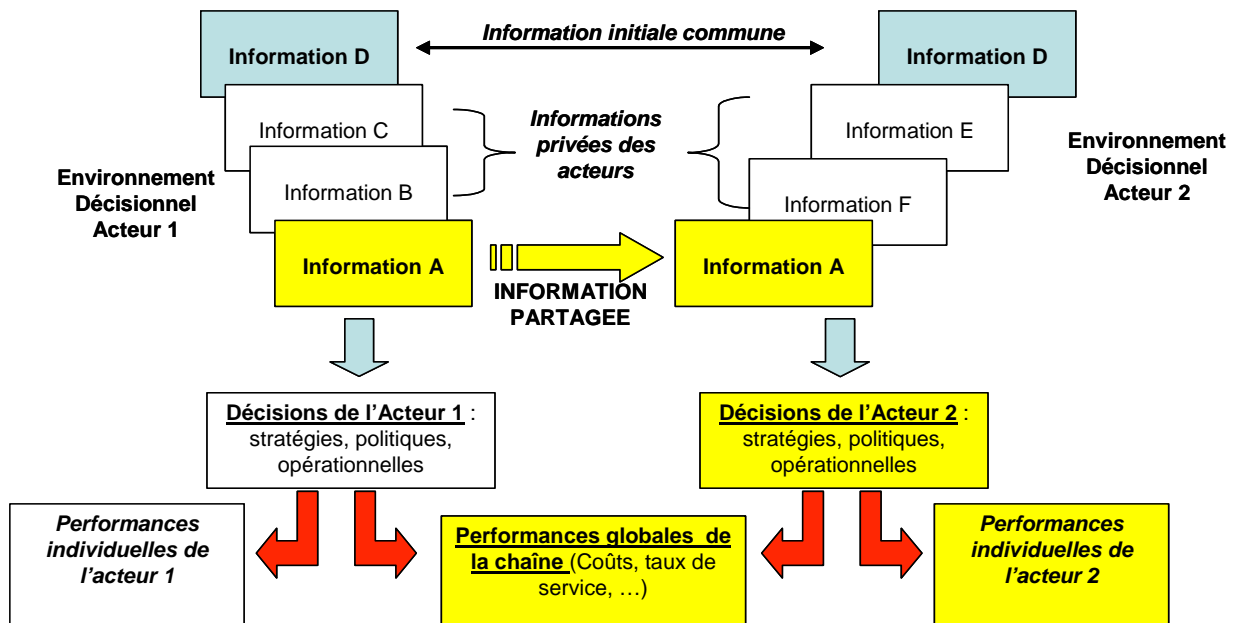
Information D

Information initiale commune

Information D

Information C

Informations privées des acteurs

Information E

Environnement Décisionnel Acteur 2

Environnement Décisionnel Acteur 1

Information B

Information F

Information A

INFORMATION PARTAGEE

Information A

Décisions de l'Acteur 1 : stratégies, politiques, opérationnelles

Décisions de l'Acteur 2 : stratégies, politiques, opérationnelles

Performances individuelles de l'acteur 1

Performances globales de la chaîne (Coûts, taux de service, …)

Performances individuelles de l'acteur 2